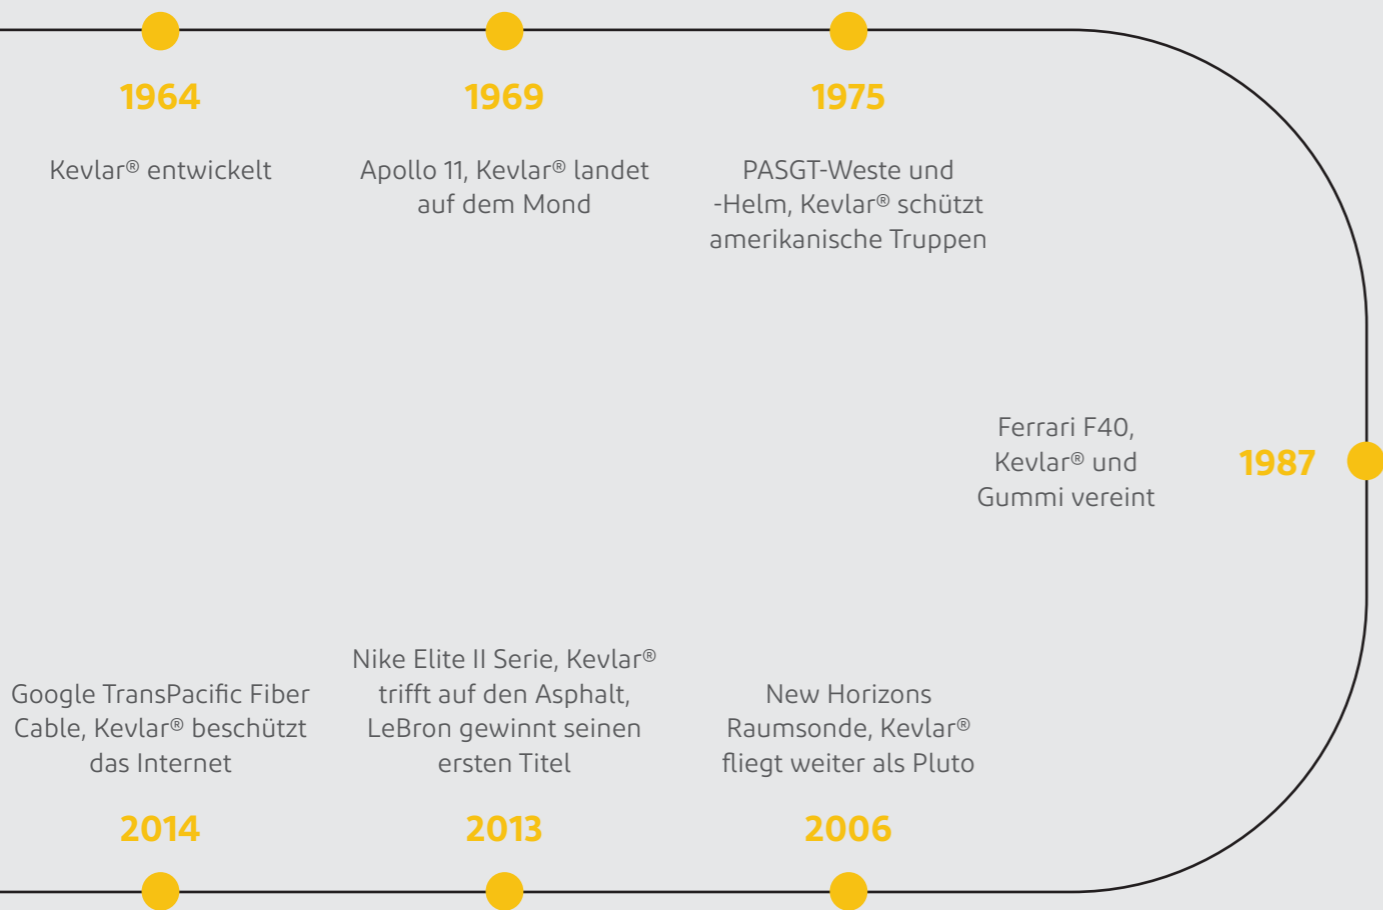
1964

Kevlar® entwickelt

1969

Apollo 11, Kevlar® landet auf dem Mond

1975

PASGT-Weste und -Helm, Kevlar® schützt amerikanische Truppen

Ferrari F40, Kevlar® und Gummi vereint

1987

Google TransPacific Fiber Cable, Kevlar® beschützt das Internet

2014

Nike Elite II Serie, Kevlar® trifft auf den Asphalt, LeBron gewinnt seinen ersten Titel

2013

New Horizons Raumsonde, Kevlar® fliegt weiter als Pluto

2006